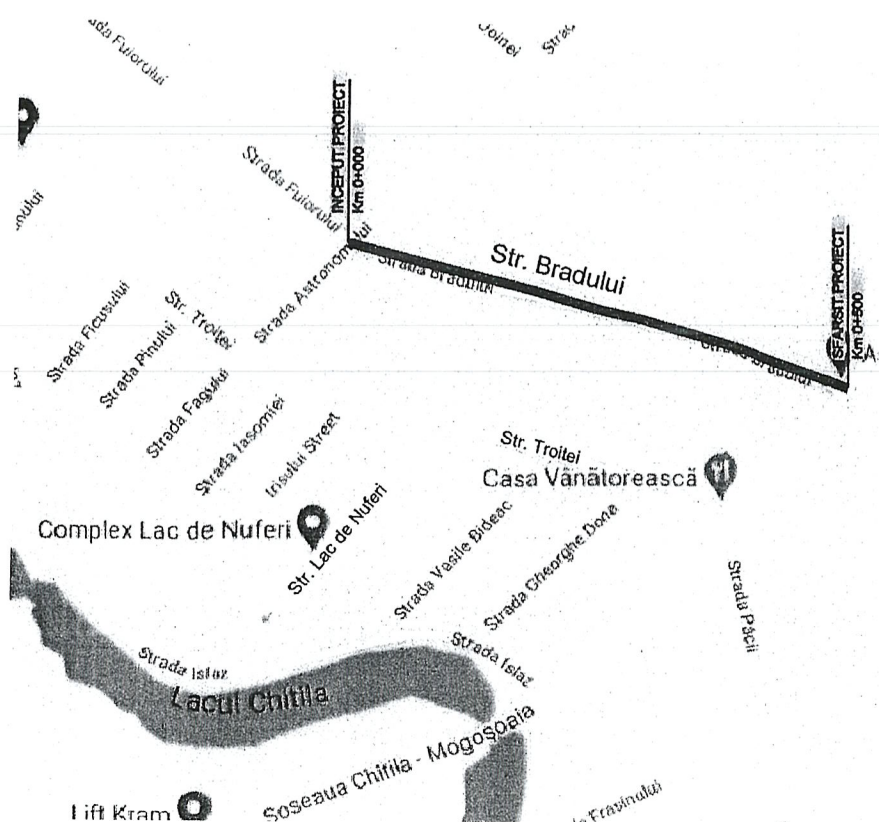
ada Fuiorului
Joinei
Strad
INCEPUT PROIECT
Km 0+000
ului
Strada Fuiorului
Str. Bradului
Strada Bradului
SFARSIT PROIECT
Km 0+500
Strada Bradului
Strada Astronomului
Str. Troitei
Strada Ficusului
Strada Pinului
Strada Fagului
Strada Iasomiei
Irisului Street
Str. Troitei
Casa Vânătorească
Complex Lac de Nuferi
Str. Lac de Nuferi
Strada Vasile Bideac
Strada Gheorghe Done
Strada Păcii
Strada Islaz
Strada Islaz
Lacul Chitila
Şoseaua Chitila - Mogoşoaia
Lift Kram
Strada Frasinului